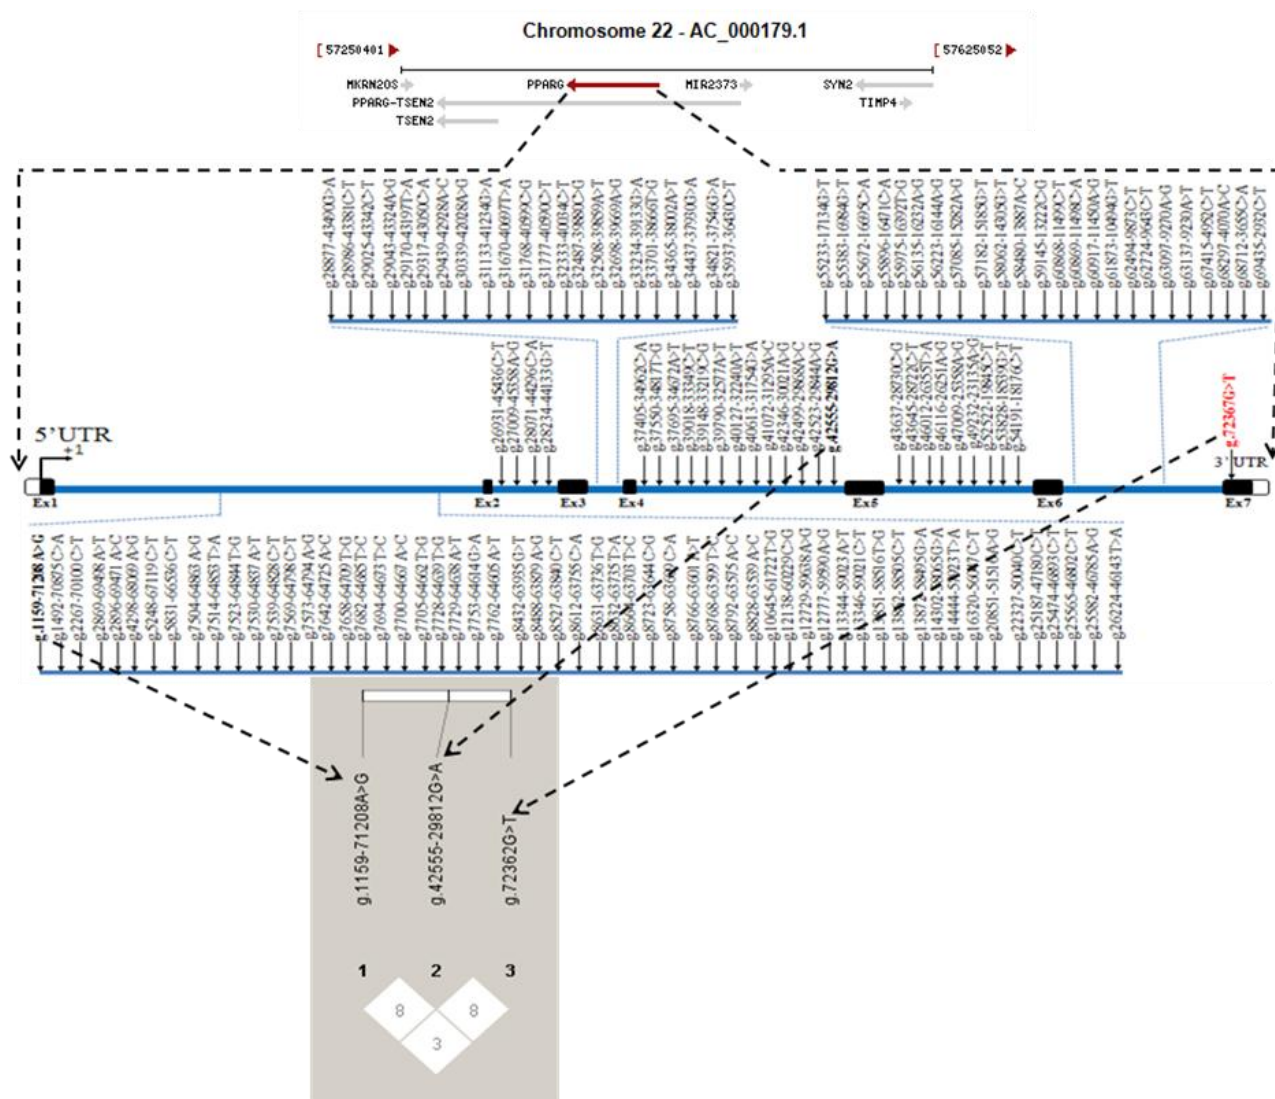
Chromosome 22 - AC_000179.1

57250401
57625052

MKRN2OS
PPARG
MIR2373
SYN2
PPARG-TSEN2
TIMP4
TSEN2

g.28877-43490G>A
g.28986-43381C>T
g.29025-43342C>T
g.29043-43324A>G
g.29170-43197T>A
g.29317-43050C>A
g.29439-42928A>C
g.30339-42028A>G
g.31133-41234G>A
g.31670-40697T>A
g.31768-40599C>G
g.31777-40590C>T
g.32333-40034C>T
g.32487-39880C>G
g.32508-39859A>T
g.32698-39669A>G
g.33234-39133G>A
g.33701-38666T>G
g.34365-38002A>T
g.34437-37930G>A
g.34821-37546G>A
g.35937-36430C>T

g.55233-17134G>T
g.55383-16984G>T
g.55672-16695C>A
g.55896-16471C>A
g.55975-16392T>G
g.56135-16232A>G
g.56223-16144A>G
g.57085-15282A>G
g.57182-15185G>T
g.58062-14305G>T
g.58480-13887A>C
g.59145-13222C>G
g.60868-11499C>T
g.60869-11498C>A
g.60917-11450A>G
g.61873-10494G>T
g.62494-9873C>T
g.62724-9643C>T
g.63097-9270A>G
g.63137-9230A>T
g.67415-4952C>T
g.68297-4070A>C
g.68712-3655C>A
g.69435-2932C>T

g.26931-45436C>T
g.27009-45358A>G
g.28071-44296C>A
g.28234-44133G>T

g.37405-34962C>A
g.37550-34817T>G
g.37695-34672A>T
g.39018-33349C>T
g.39148-33219C>G
g.39790-32577A>T
g.40127-32240A>T
g.40613-31754G>A
g.41072-31295A>C
g.42346-30021A>G
g.42499-29868A>C
g.42523-29844A>G
g.42555-29812G>A

g.43637-28730C>G
g.43645-28722C>T
g.46012-26355T>A
g.46116-26251A>G
g.47009-25358A>G
g.49232-23135A>G
g.52522-19845C>T
g.53828-18539G>T
g.54191-18176C>T

g.72367G>T

5'UTR
+1
3'UTR
Ex1
Ex2
Ex3
Ex4
Ex5
Ex6
Ex7

g.1159-71208A>G
g.1492-70875C>A
g.2267-70100C>T
g.2869-69498A>T
g.2896-69471A>C
g.4298-68069A>G
g.5248-67119C>T
g.5831-66536C>T
g.7504-64863A>G
g.7514-64853T>A
g.7523-64844T>G
g.7530-64837A>T
g.7539-64828C>T
g.7569-64798C>T
g.7573-64794A>G
g.7642-64725A>C
g.7658-64709T>G
g.7682-64685T>C
g.7694-64673T>C
g.7700-64667A>C
g.7705-64662T>G
g.7728-64639T>G
g.7729-64638A>G
g.7753-64614G>A
g.7762-64605A>T
g.8432-63935G>T
g.8488-63879A>G
g.8527-63840C>T
g.8612-63755C>A
g.8631-63736T>G
g.8632-63735T>C
g.8664-63703T>C
g.8723-63644C>G
g.8758-63609C>A
g.8766-63601A>T
g.8768-63599T>G
g.8792-63575A>C
g.8828-63539A>C
g.10645-61722T>G
g.12138-60229C>G
g.12729-59638A>G
g.12777-59590A>G
g.13344-59023A>T
g.13346-59021C>T
g.13851-58516T>G
g.13862-58505C>T
g.13872-58495G>A
g.14302-58065G>A
g.14444-57923T>A
g.16320-56047C>T
g.20851-51516A>G
g.22327-50040C>T
g.25187-47180C>T
g.25474-46893C>T
g.25565-46802C>T
g.25582-46785A>G
g.26224-46143T>A

g.1159-71208A>G
g.42555-29812G>A
g.72362G>T

1
2
3
8
8
3